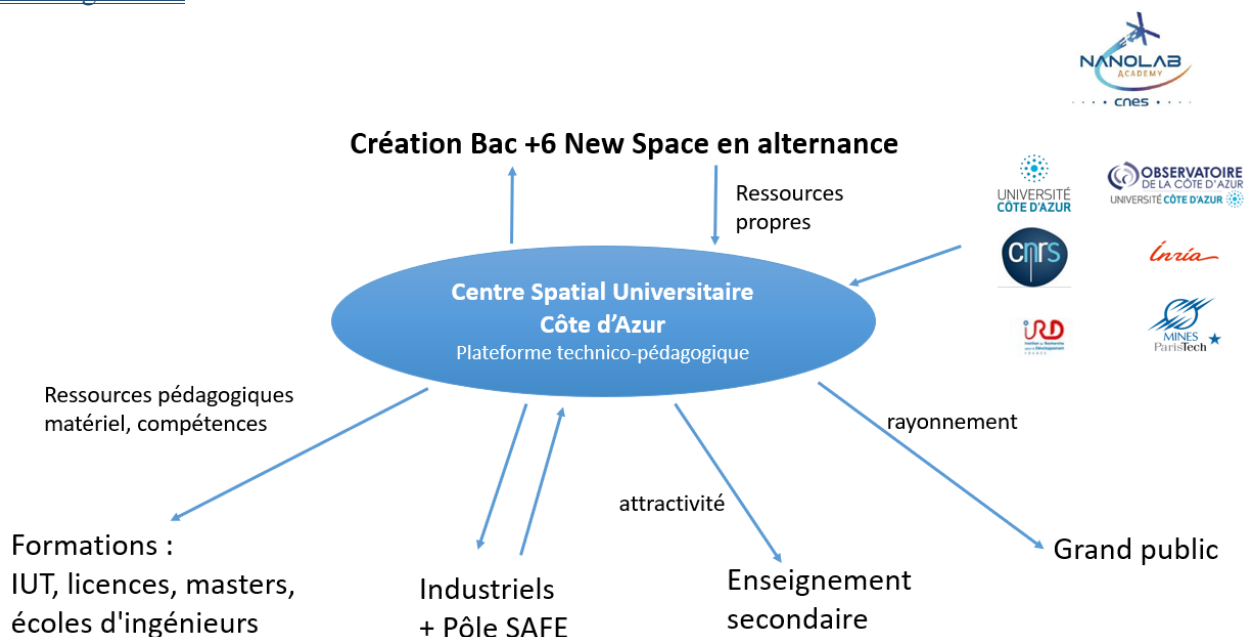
NANOLAB ACADEMY
cnes

Création Bac +6 New Space en alternance

Ressources propres

UNIVERSITÉ CÔTE D'AZUR
OBSERVATOIRE DE LA CÔTE D'AZUR UNIVERSITÉ CÔTE D'AZUR
CNRS
Inria
IRD
MINES ParisTech

Centre Spatial Universitaire Côte d'Azur
Plateforme technico-pédagogique

Ressources pédagogiques matériel, compétences

rayonnement

attractivité

Formations : IUT, licences, masters, écoles d'ingénieurs

Industriels + Pôle SAFE

Enseignement secondaire

Grand public